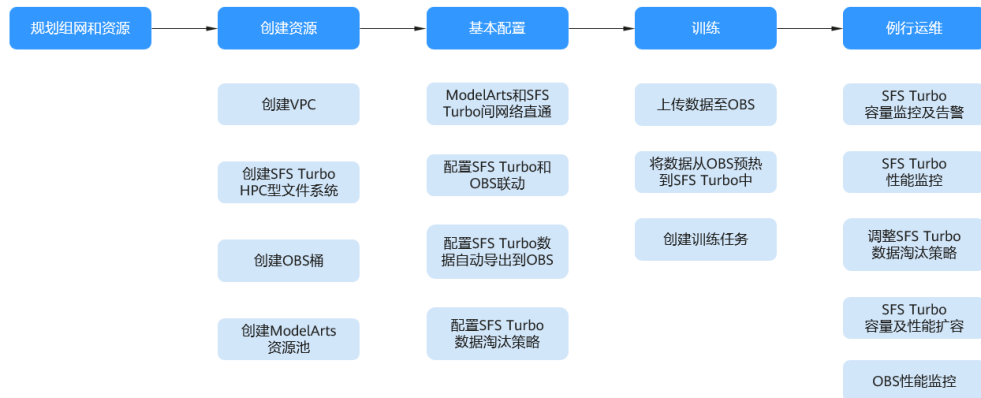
规划组网和资源

创建资源

创建VPC

创建SFS Turbo HPC型文件系统

创建OBS桶

创建ModelArts资源池

基本配置

ModelArts和SFS Turbo间网络直通

配置SFS Turbo和OBS联动

配置SFS Turbo数据自动导出到OBS

配置SFS Turbo数据淘汰策略

训练

上传数据至OBS

将数据从OBS预热到SFS Turbo中

创建训练任务

例行运维

SFS Turbo 容量监控及告警

SFS Turbo 性能监控

调整SFS Turbo 数据淘汰策略

SFS Turbo 容量及性能扩容

OBS性能监控